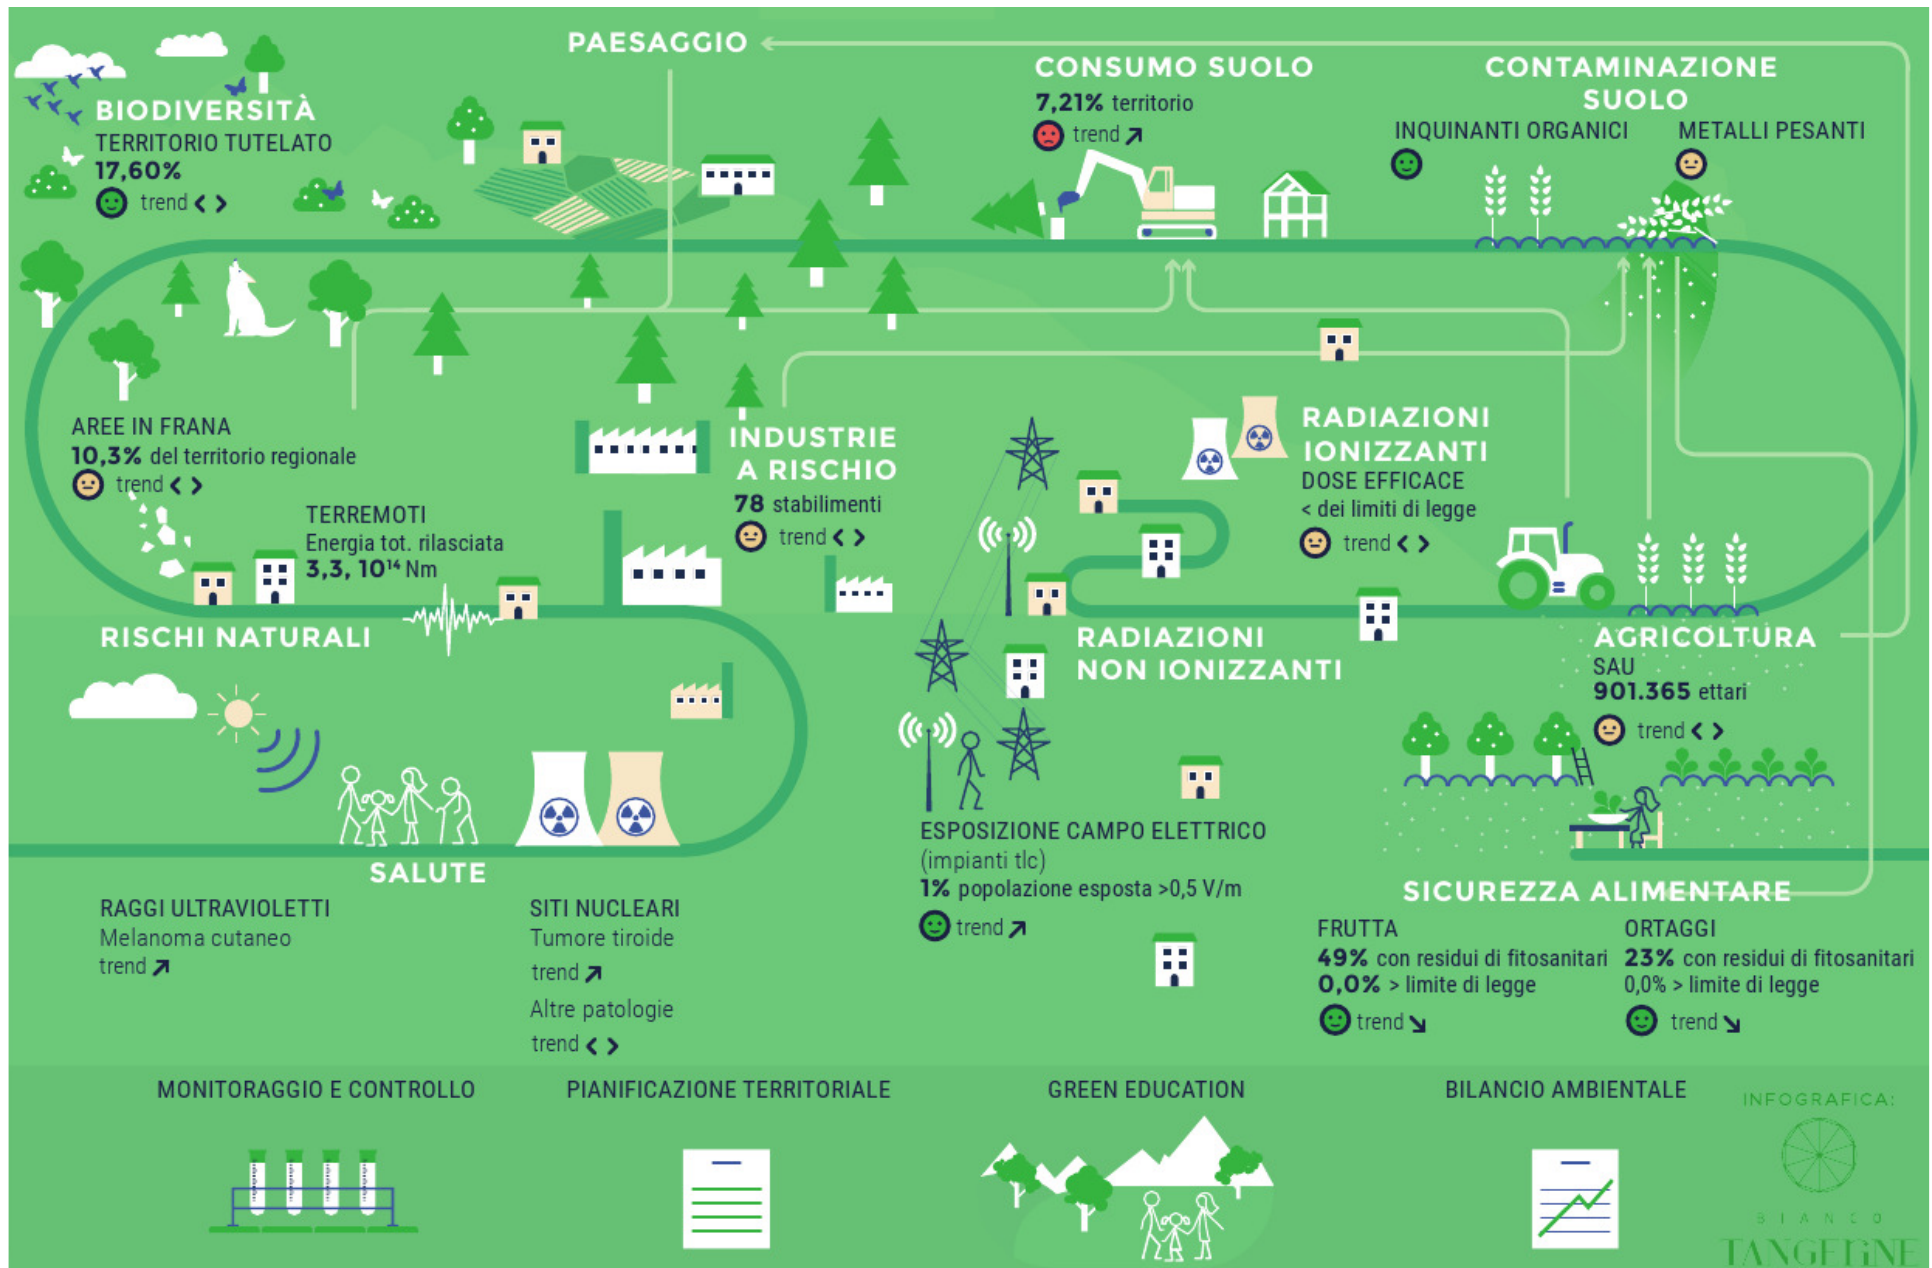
PAESAGGIO

BIODIVERSITÀ
TERRITORIO TUTELATO
17,60%
trend < >

CONSUMO SUOLO
7,21% territorio
trend ↗

CONTAMINAZIONE SUOLO
INQUINANTI ORGANICI
METALLI PESANTI

AREE IN FRANA
10,3% del territorio regionale
trend < >

TERREMOTI
Energia tot. rilasciata
3,3, $10^{14}$ Nm

RISCHI NATURALI

INDUSTRIE A RISCHIO
78 stabilimenti
trend < >

RADIAZIONI IONIZZANTI
DOSE EFFICACE
< dei limiti di legge
trend < >

RADIAZIONI NON IONIZZANTI

AGRICOLTURA
SAU
901.365 ettari
trend < >

SALUTE

RAGGI ULTRAVIOLETTI
Melanoma cutaneo
trend ↗

SITI NUCLEARI
Tumore tiroide
trend ↗
Altre patologie
trend < >

ESPOSIZIONE CAMPO ELETTRICO
(impianti tlc)
1% popolazione esposta >0,5 V/m
trend ↗

SICUREZZA ALIMENTARE
FRUTTA
49% con residui di fitosanitari
0,0% > limite di legge
trend ↘

ORTAGGI
23% con residui di fitosanitari
0,0% > limite di legge
trend ↘

MONITORAGGIO E CONTROLLO
PIANIFICAZIONE TERRITORIALE
GREEN EDUCATION
BILANCIO AMBIENTALE

INFOGRAFICA:
BIANCO
TANGERINE